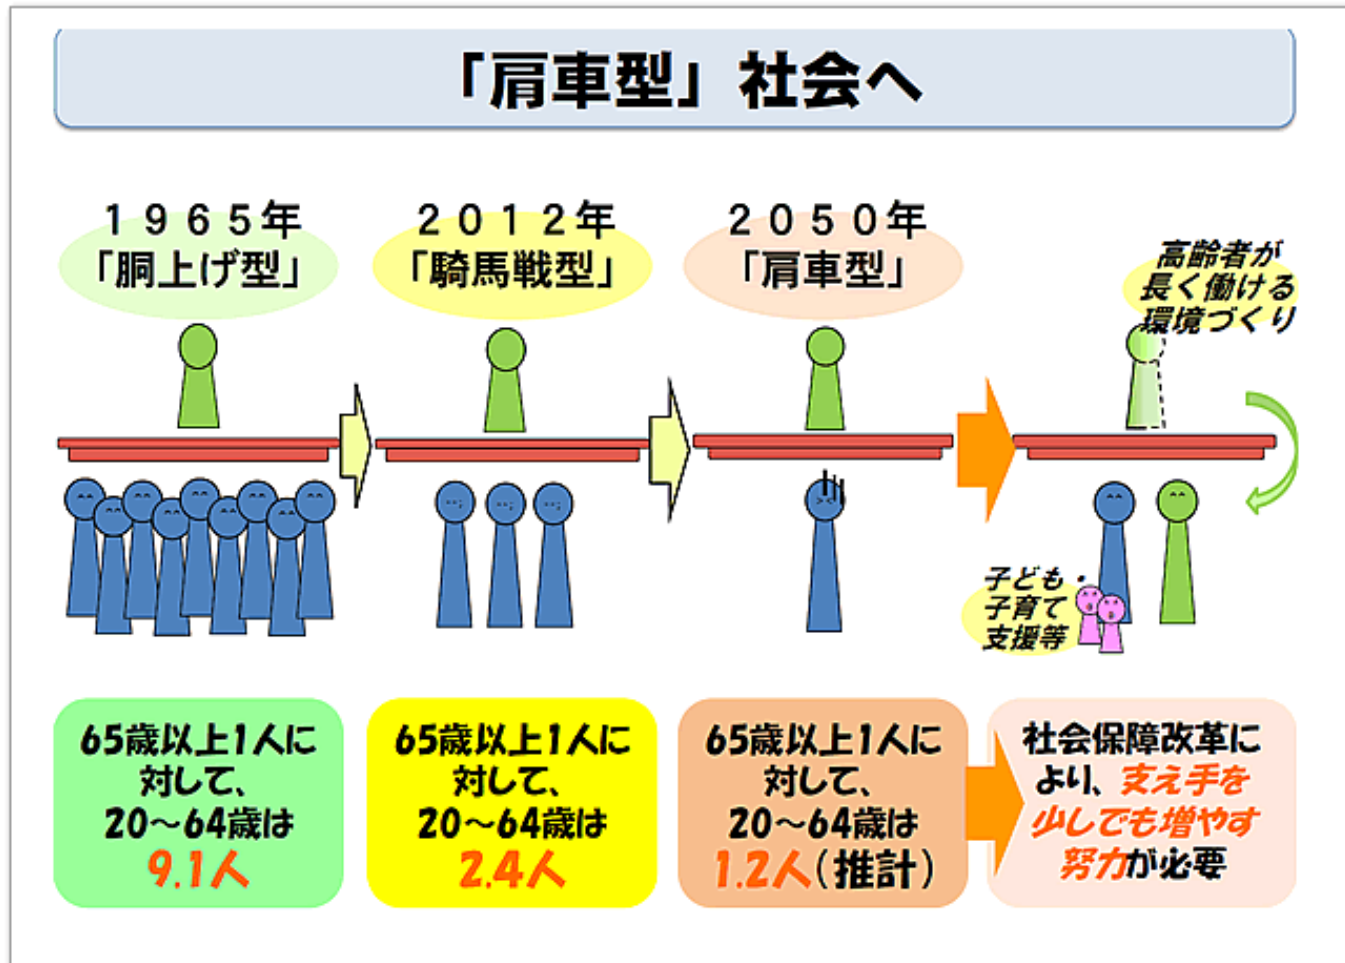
「肩車型」社会へ

１９６５年
「胴上げ型」

２０１２年
「騎馬戦型」

２０５０年
「肩車型」

高齢者が長く働ける環境づくり

子ども・子育て支援等

65歳以上1人に対して、20～64歳は 9.1人

65歳以上1人に対して、20～64歳は 2.4人

65歳以上1人に対して、20～64歳は 1.2人（推計）

社会保障改革により、支え手を少しでも増やす努力が必要